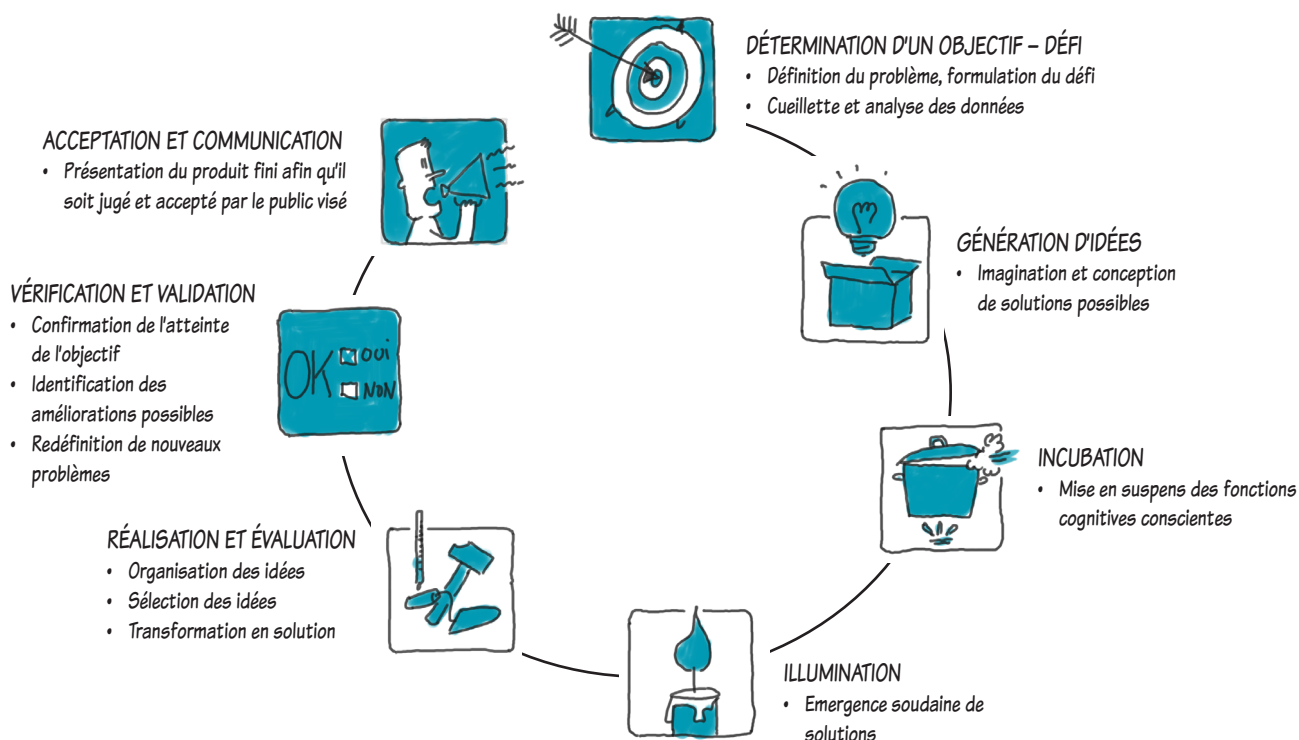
DÉTERMINATION D'UN OBJECTIF – DÉFI
• Définition du problème, formulation du défi
• Cueillette et analyse des données

GÉNÉRATION D'IDÉES
• Imagination et conception de solutions possibles

INCUBATION
• Mise en suspens des fonctions cognitives conscientes

ILLUMINATION
• Emergence soudaine de solutions

RÉALISATION ET ÉVALUATION
• Organisation des idées
• Sélection des idées
• Transformation en solution

VÉRIFICATION ET VALIDATION
• Confirmation de l'atteinte de l'objectif
• Identification des améliorations possibles
• Redéfinition de nouveaux problèmes

OK OUI NON

ACCEPTATION ET COMMUNICATION
• Présentation du produit fini afin qu'il soit jugé et accepté par le public visé